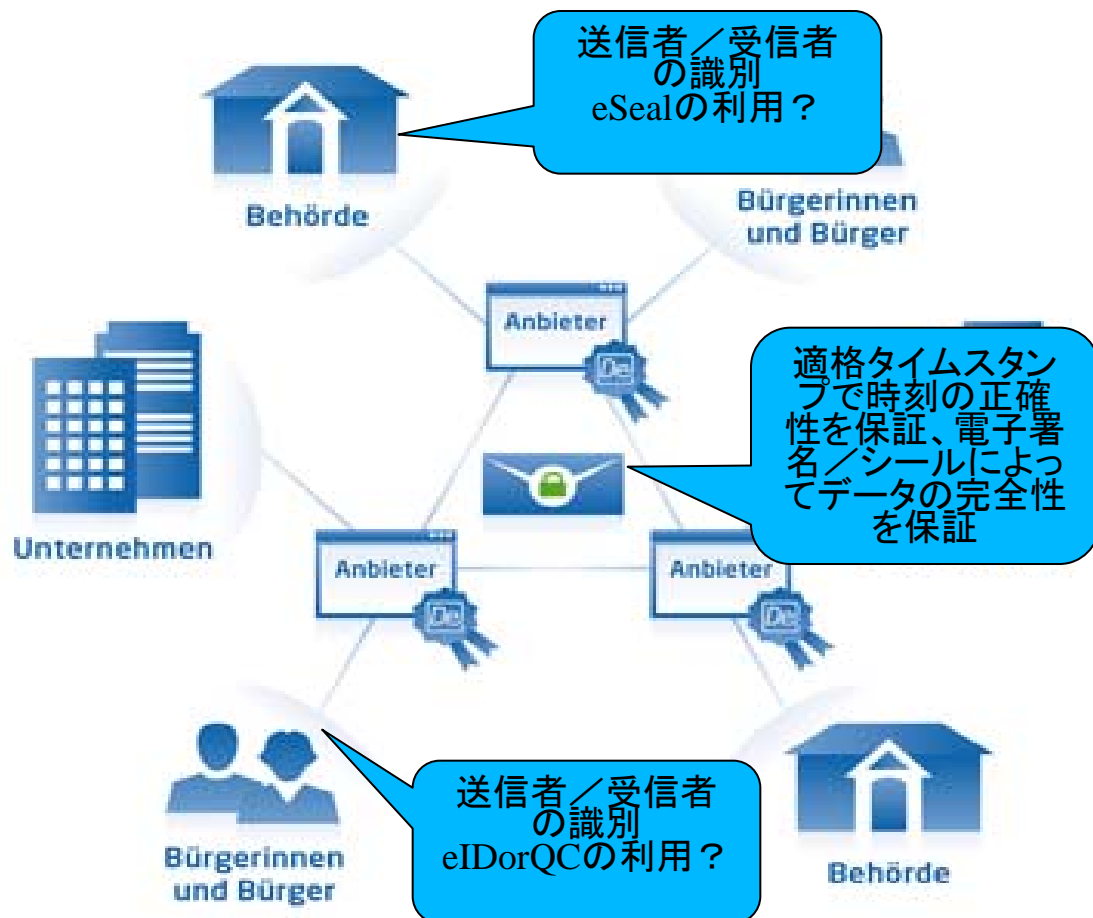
送信者／受信者の識別
eSealの利用？

Behörde

Bürgerinnen und Bürger

Anbieter

De

適格タイムスタンプで時刻の正確性を保証、電子署名／シールによってデータの完全性を保証

Unternehmen

Anbieter

De

Anbieter

De

Bürgerinnen und Bürger

送信者／受信者の識別
eIDorQCの利用？

Behörde